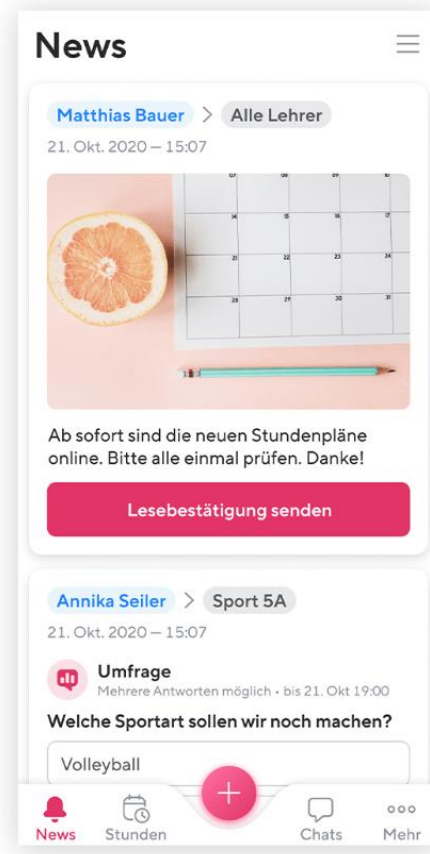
News

Matthias Bauer > Alle Lehrer
21. Okt. 2020 – 15:07

Ab sofort sind die neuen Stundenpläne online. Bitte alle einmal prüfen. Danke!

Lesebestätigung senden

Annika Seiler > Sport 5A
21. Okt. 2020 – 15:07

Umfrage
Mehrere Antworten möglich • bis 21. Okt 19:00

Welche Sportart sollen wir noch machen?

Volleyball

News Stunden + Chats Mehr